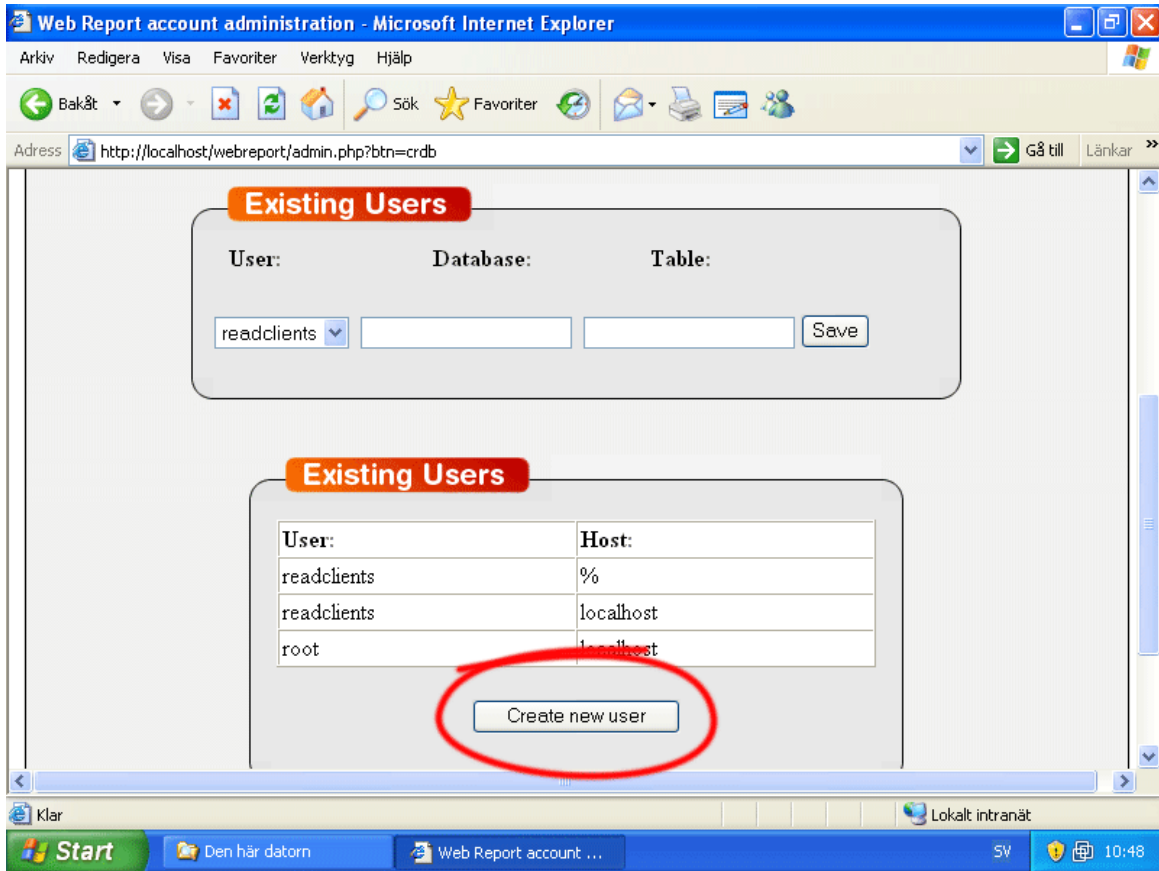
Web Report account administration - Microsoft Internet Explorer

Arkiv Redigera Visa Favoriter Verktyg Hjälp

Bakåt Sök Favoriter

Adress http://localhost/webreport/admin.php?btn=crdb Gå till Länkar

Existing Users

User: Database: Table:

readclients Save

Existing Users

| User: | Host: |
|---|---|
| readclients | % |
| readclients | localhost |
| root | localhost |

Create new user

Klar Lokalt intranät

Start Den här datorn Web Report account ... SV 10:48